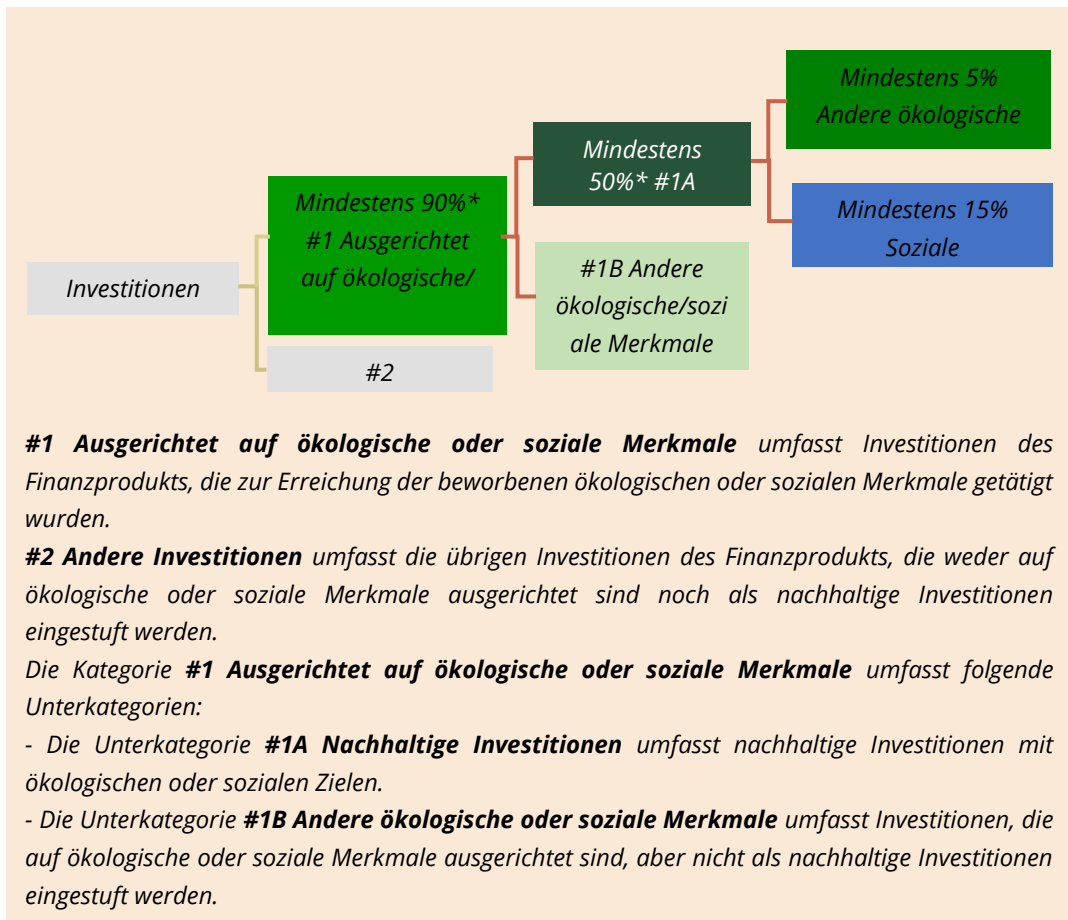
Investitionen

Mindestens 90%* #1 Ausgerichtet auf ökologische/

#2

Mindestens 50%* #1A

#1B Andere ökologische/soziale Merkmale

Mindestens 5% Andere ökologische

Mindestens 15% Soziale

**#1 Ausgerichtet auf ökologische oder soziale Merkmale** umfasst Investitionen des Finanzprodukts, die zur Erreichung der beworbenen ökologischen oder sozialen Merkmale getätigt wurden.

**#2 Andere Investitionen** umfasst die übrigen Investitionen des Finanzprodukts, die weder auf ökologische oder soziale Merkmale ausgerichtet sind noch als nachhaltige Investitionen eingestuft werden.

Die Kategorie **#1 Ausgerichtet auf ökologische oder soziale Merkmale** umfasst folgende Unterkategorien:

- Die Unterkategorie **#1A Nachhaltige Investitionen** umfasst nachhaltige Investitionen mit ökologischen oder sozialen Zielen.

- Die Unterkategorie **#1B Andere ökologische oder soziale Merkmale** umfasst Investitionen, die auf ökologische oder soziale Merkmale ausgerichtet sind, aber nicht als nachhaltige Investitionen eingestuft werden.